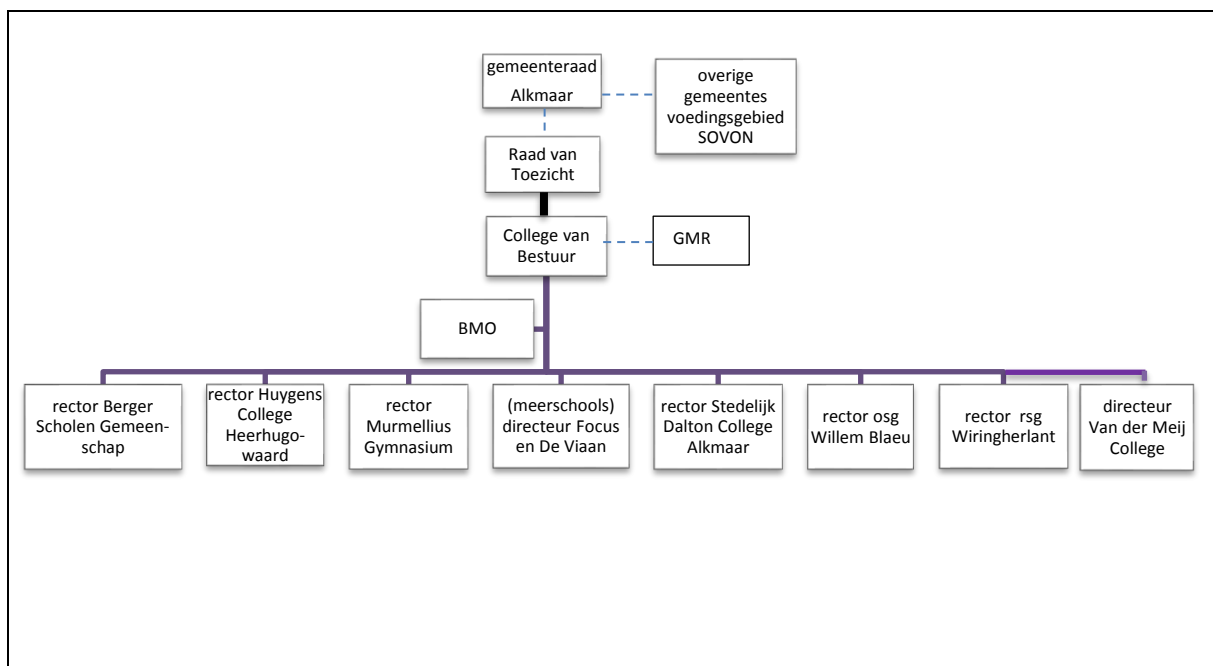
gemeenteraad Alkmaar

overige gemeentes voedingsgebied SOVON

Raad van Toezicht

College van Bestuur

GMR

BMO

rector Berger Scholen Gemeenschap

rector Huygens College Heerhugowaard

rector Murmellius Gymnasium

(meerschools) directeur Focus en De Viaan

rector Stedelijk Dalton College Alkmaar

rector osg Willem Blaeu

rector rsg Wiringherlant

directeur Van der Meij College